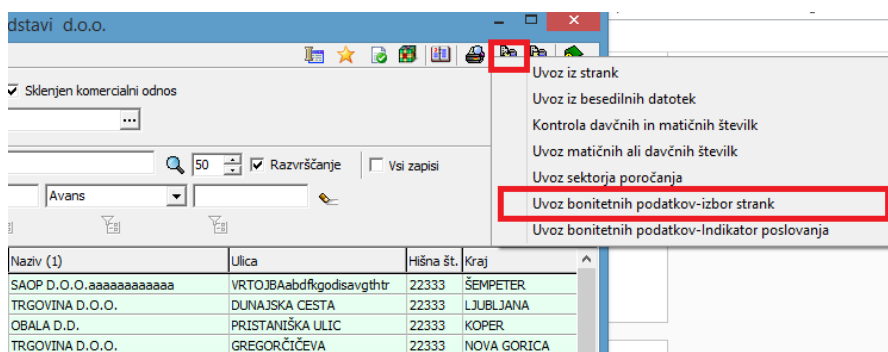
dstavi d.o.o.

Sklenjen komercialni odnos

...

50

Razvrščanje

Vsi zapisi

Avans

Uvoz iz strank
Uvoz iz besedilnih datotek
Kontrola davčnih in matičnih številk
Uvoz matičnih ali davčnih številk
Uvoz sektorja poročanja
Uvoz bonitetnih podatkov-izbor strank
Uvoz bonitetnih podatkov-Indikator poslovanja

| Naziv (1) | Ulica | Hišna št. | Kraj |
|---|---|---|---|
| SAOP D.O.O.aaaaaaaaaaaa | VRTOJBAabdfkgodisavgthtr | 22333 | ŠEMPETER |
| TRGOVINA D.O.O. | DUNAJSKA CESTA | 22333 | LJUBLJANA |
| OBALA D.D. | PRISTANIŠKA ULIC | 22333 | KOPER |
| TRGOVINA D.O.O. | GREGORČIČEVA | 22333 | NOVA GORICA |